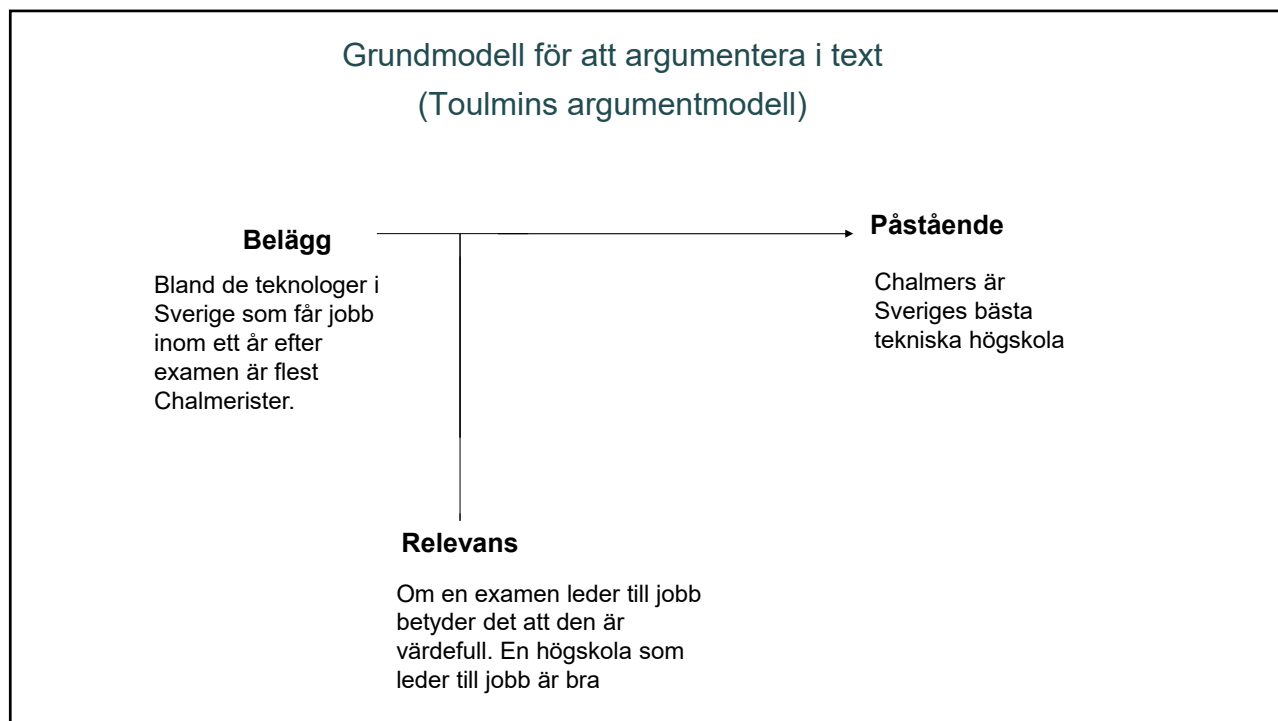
Grundmodell för att argumentera i text
(Toulmins argumentmodell)

Belägg

Bland de teknologer i Sverige som får jobb inom ett år efter examen är flest Chalmerister.

Påstående

Chalmers är Sveriges bästa tekniska högskola

Relevans

Om en examen leder till jobb betyder det att den är värdefull. En högskola som leder till jobb är bra